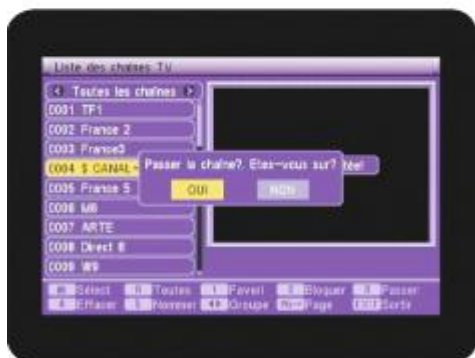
Liste des chaînes TV

Toutes les chaînes

0001 TF1

0002 France 2

0003 France3

0004 $ CANAL+

0005 France 5

0006 M6

0007 ARTE

0008 Direct 8

0009 W9

Passer la chaîne? Etes-vous sur?

OUI

NON

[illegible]tée!

Sélect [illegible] Toutes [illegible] Favori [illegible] Bloquer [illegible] Passer

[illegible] Effacer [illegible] Nommer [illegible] Groupe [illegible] Page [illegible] Sortir